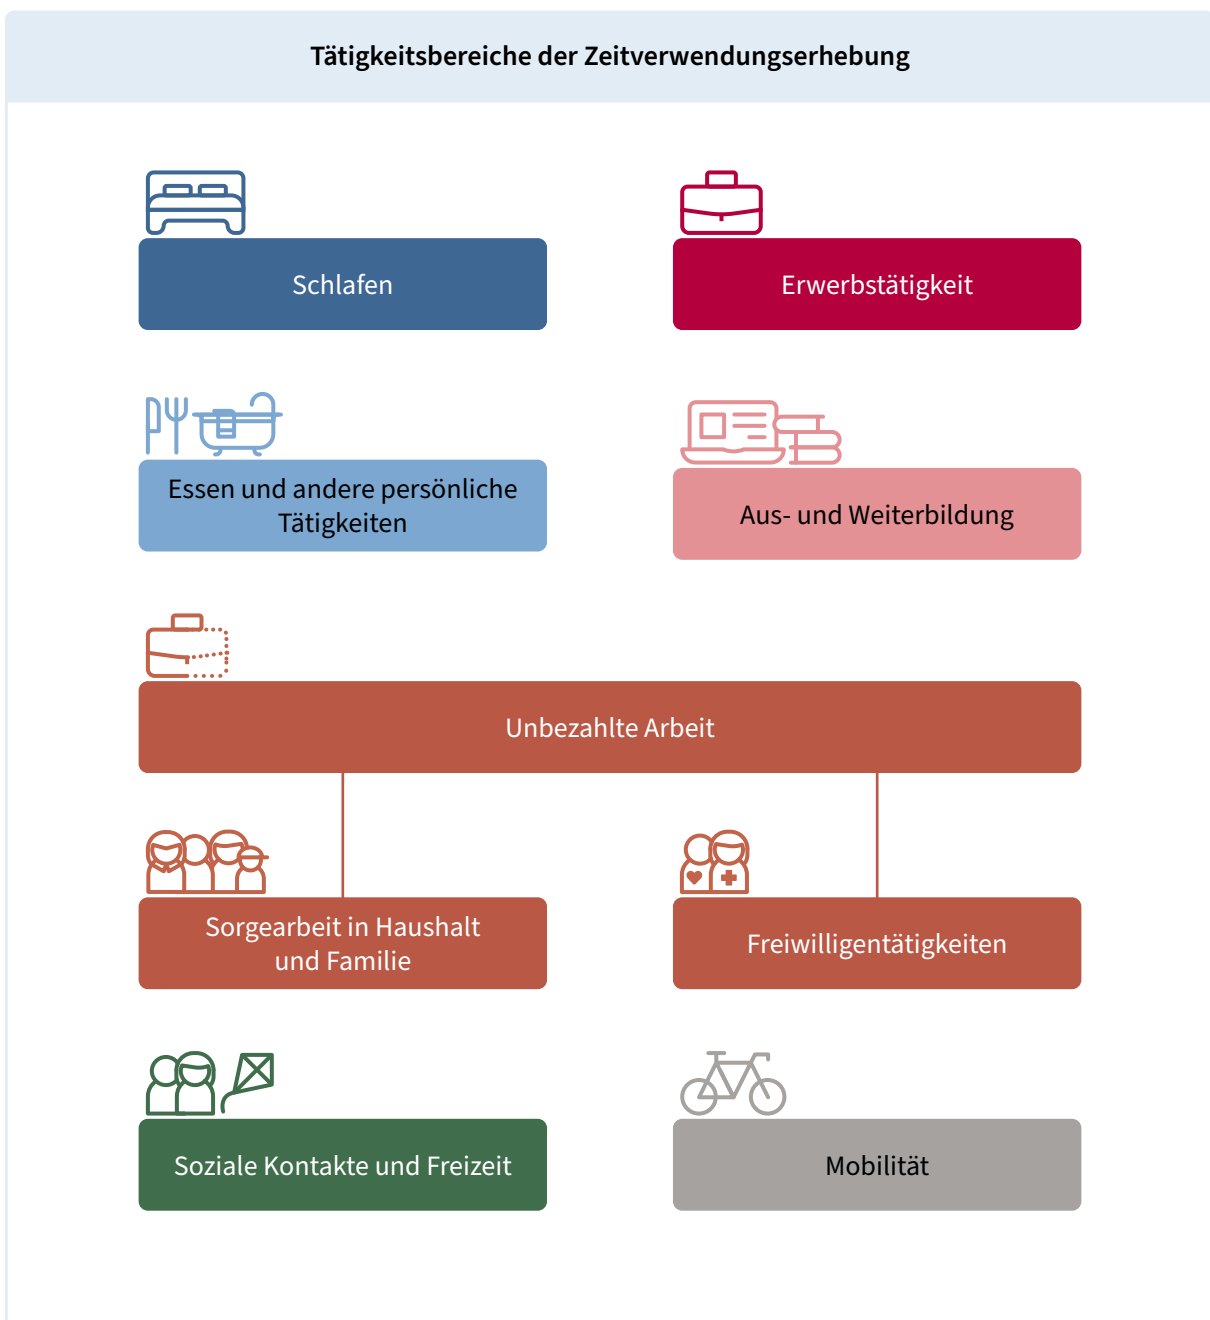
Tätigkeitsbereiche der Zeitverwendungserhebung

Schlafen

Erwerbstätigkeit

Essen und andere persönliche Tätigkeiten

Aus- und Weiterbildung

Unbezahlte Arbeit

Sorgearbeit in Haushalt und Familie

Freiwilligentätigkeiten

Soziale Kontakte und Freizeit

Mobilität